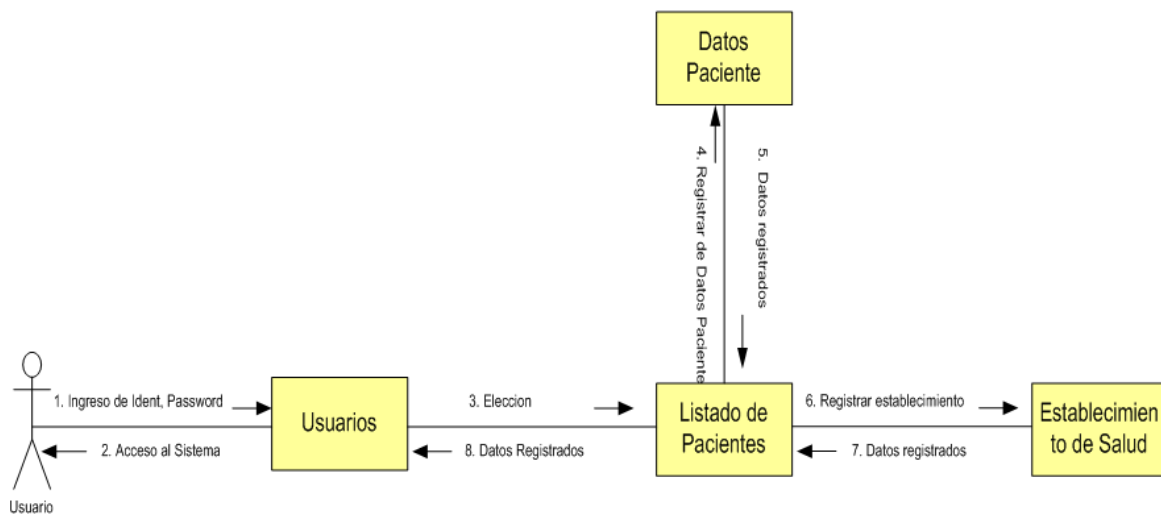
Datos Paciente

4. Registrar de Datos Paciente

5. Datos registrados

1. Ingreso de Ident, Password

2. Acceso al Sistema

Usuario

Usuarios

3. Eleccion

8. Datos Registrados

Listado de Pacientes

6. Registrar establecimiento

7. Datos registrados

Establecimien to de Salud